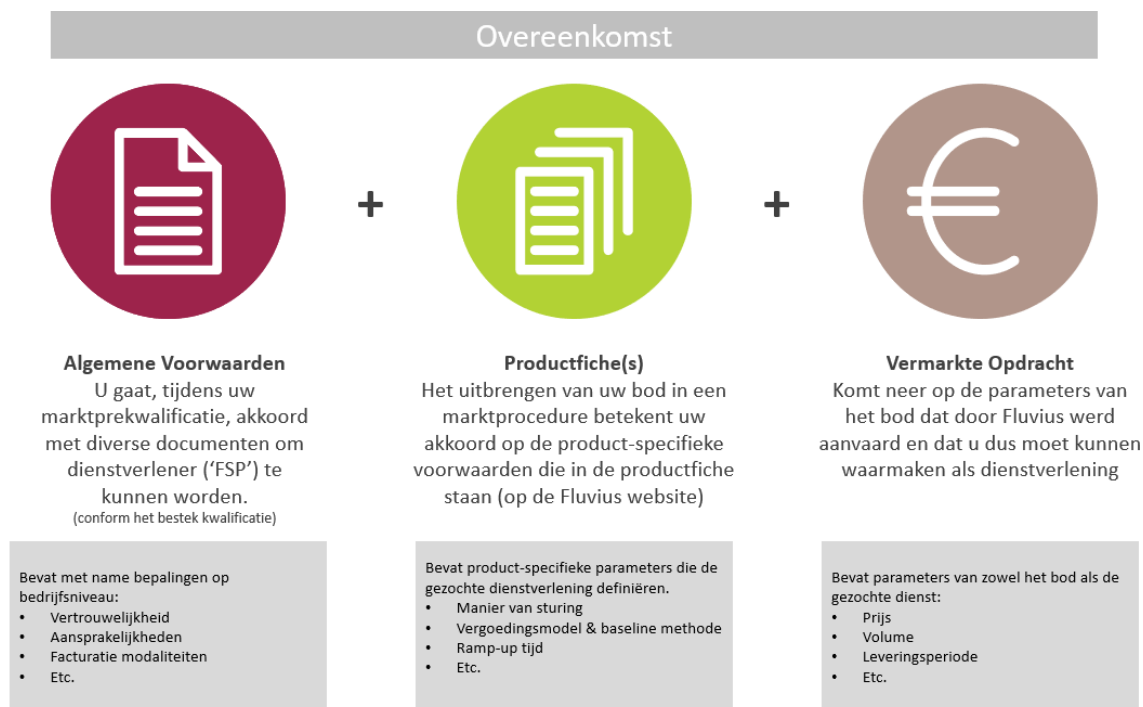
Overeenkomst

+

+

Algemene Voorwaarden
U gaat, tijdens uw marktprekwalificatie, akkoord met diverse documenten om dienstverlener ('FSP') te kunnen worden.
(conform het bestek kwalificatie)

Productfiche(s)
Het uitbrengen van uw bod in een marktprocedure betekent uw akkoord op de product-specifieke voorwaarden die in de productfiche staan (op de Fluvius website)

Vermarkte Opdracht
Komt neer op de parameters van het bod dat door Fluvius werd aanvaard en dat u dus moet kunnen waarmaken als dienstverlening

Bevat met name bepalingen op bedrijfsniveau:
• Vertrouwelijkheid
• Aansprakelijkheden
• Facturatie modaliteiten
• Etc.

Bevat product-specifieke parameters die de gezochte dienstverlening definiëren.
• Manier van sturing
• Vergoedingsmodel & baseline methode
• Ramp-up tijd
• Etc.

Bevat parameters van zowel het bod als de gezochte dienst:
• Prijs
• Volume
• Leveringsperiode
• Etc.